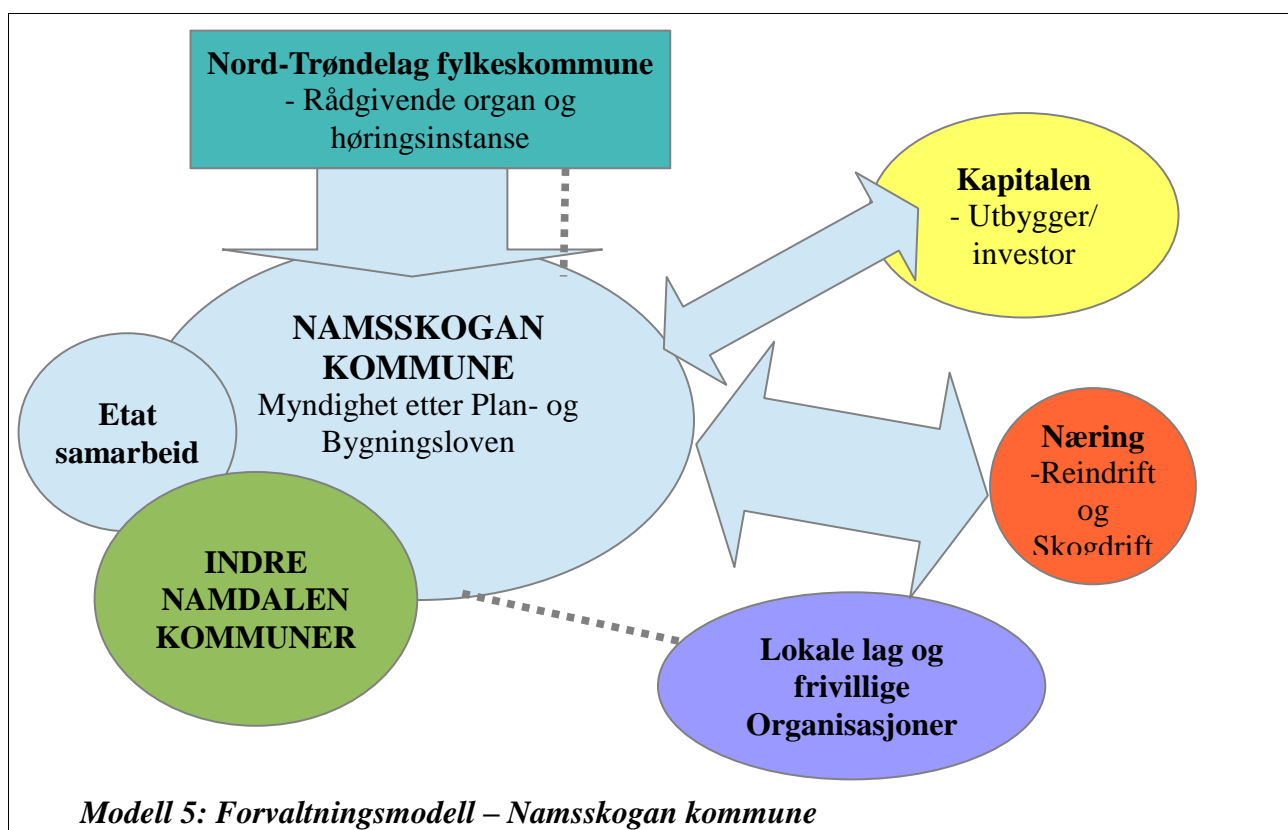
Nord-Trøndelag fylkeskommune
- Rådgivende organ og høringsinstanse

Kapitalen
- Utbygger/ investor

NAMSSKOGAN KOMMUNE
Myndighet etter Plan- og Bygningsloven

Etat samarbeid

Næring
-Reindrift og Skogdrift

INDRE NAMDALEN KOMMUNER

Lokale lag og frivillige Organisasjoner

Modell 5: Forvaltningsmodell – Namsskogan kommune